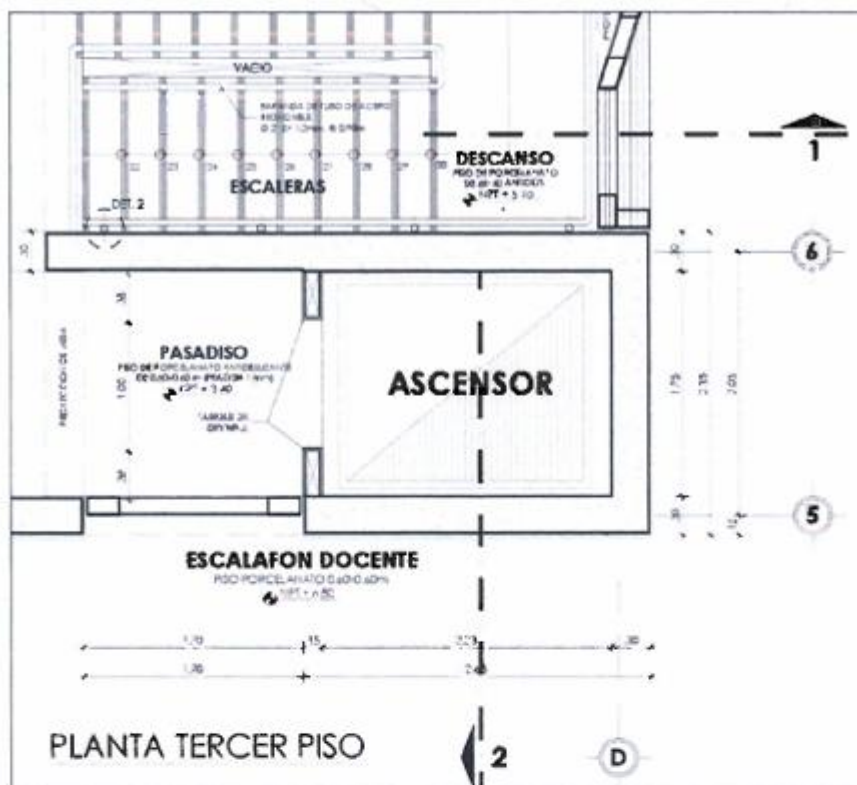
VACIO

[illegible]

DESCANSO
PISO DE PORCELANATO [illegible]
NPT + 5.10

1

ESCALERAS

DET. 2

30

6

30

PASADISO
PISO DE PORCELANATO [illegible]
NPT + 5.40

ASCENSOR

1.00

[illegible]

1.75

2.15

2.05

30

5

ESCALAFON DOCENTE
PISO PORCELANATO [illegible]
NPT + 5.80

1.70

15

2.23

30

1.35

2.4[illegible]

PLANTA TERCER PISO

2

D